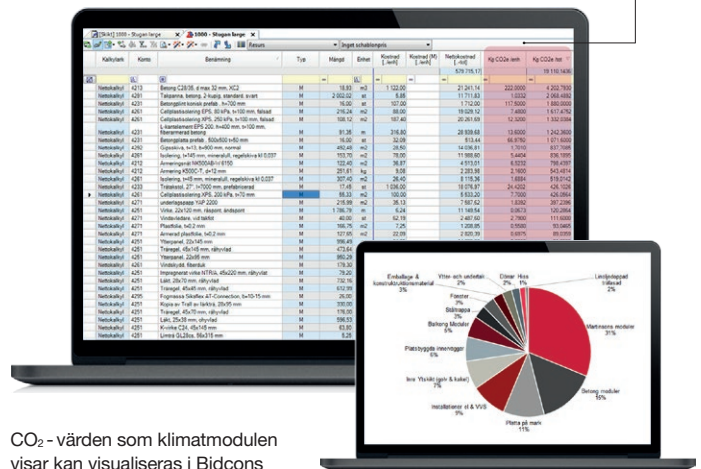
[Skikt] 5000 - Slogan large
5000 - Slogan large

Resurs
Inget schablonpris

| Kalkylark | Konto | Benämning | Typ | Mängd | Enhet | Kostnad [-/enh] | Kostnad (M) [-/enh] | Nettokostnad [-/st] | Kg CO2e /enh | Kg CO2e tot |
|---|---|---|---|---|---|---|---|---|---|---|
| | | | | | | | | 579 715,17 | | 19 110,1436 |
| Nettokalkyl | 4213 | Betong C28/35, d max 32 mm, XC2 | M | 18,93 | m3 | 1 122,00 | | 21 241,14 | 222,0000 | 4 202,7930 |
| Nettokalkyl | 4213 | Takpanna, betong, 2-kupig, standard, svart | M | 2 002,02 | st | 5,85 | | 11 711,83 | 1,0332 | 2 068,4882 |
| Nettokalkyl | 4251 | Betongplint konisk prefab, h=700 mm | M | 16,00 | st | 107,00 | | 1 712,00 | 117,5000 | 1 880,0000 |
| Nettokalkyl | 4251 | Cellplastisolering EPS, 80 kPa, t=100 mm, falsad | M | 216,24 | m2 | 88,00 | | 19 029,12 | 7,4800 | 1 617,4752 |
| Nettokalkyl | 4251 | Cellplastisolering XPS, 250 kPa, t=100 mm, falsad | M | 108,12 | m2 | 187,40 | | 20 261,69 | 12,3200 | 1 332,0384 |
| Nettokalkyl | 4231 | L-kantelement EPS 200, h=400 mm, t=100 mm, fiberarmerad betong | M | 91,35 | m | 316,80 | | 28 939,68 | 13,6000 | 1 242,3600 |
| Nettokalkyl | 4231 | Betongplatta prefab , 500x500 t=50 mm | M | 16,00 | st | 32,09 | | 513,44 | 66,9750 | 1 071,6000 |
| Nettokalkyl | 4271 | Gipsskiva, t=13, b=900 mm, normal | M | 492,49 | m2 | 28,50 | | 14 036,01 | 1,7010 | 837,7095 |
| Nettokalkyl | 4261 | Isolering, t=145 mm, mineralull, regelskiva kl 0,037 | M | 153,70 | m2 | 78,00 | | 11 988,60 | 5,4404 | 836,1895 |
| Nettokalkyl | 4212 | Armeringsnät NK500AB+/ 6150 | M | 122,40 | m2 | 36,87 | | 4 513,01 | 6,5232 | 798,4397 |
| Nettokalkyl | 4212 | Armering K500C-T, ɸ=12 mm | M | 251,81 | kg | 9,08 | | 2 283,98 | 2,1600 | 543,4814 |
| Nettokalkyl | 4261 | Isolering, t=45 mm, mineralull, regelskiva kl 0,037 | M | 307,40 | m2 | 26,40 | | 8 115,36 | 1,6884 | 519,0142 |
| Nettokalkyl | 4233 | Trätakstol, 27°, l=7000 mm, prefabricerad | M | 17,48 | st | 1 036,00 | | 18 076,97 | 24,4202 | 426,1026 |
| Nettokalkyl | 4251 | Cellplastisolering XPS, 200 kPa, t=70 mm | M | 55,33 | m2 | 100,00 | | 5 533,20 | 7,7000 | 426,0564 |
| Nettokalkyl | 4271 | underlagspapp YAP 2200 | M | 215,99 | m2 | 35,13 | | 7 587,62 | 1,8392 | 397,2396 |
| Nettokalkyl | 4251 | Virke, 22x120 mm, råspont, ändspont | M | 1 786,79 | m | 6,24 | | 11 149,54 | 0,0673 | 120,2664 |
| Nettokalkyl | 4271 | Vindavledare, vid takfot | M | 40,00 | st | 62,19 | | 2 487,60 | 2,7800 | 111,6000 |
| Nettokalkyl | 4271 | Plastfolie, t=0,2 mm | M | 166,75 | m2 | 7,25 | | 1 208,95 | 0,5500 | 93,0405 |
| Nettokalkyl | 4251 | Armerad plastfolie, t=0,2 mm | M | 127,65 | m2 | 22,09 | | 2 820,29 | 0,6975 | 89,0000 |
| Nettokalkyl | 4251 | Ytterpanel, 22x145 mm | M | 556,49 | | | | | | |
| Nettokalkyl | 4271 | Träregel, 45x145 mm, råhyvlad | M | 473,84 | | | | | | |
| Nettokalkyl | 4251 | Ytterpanel, 22x95 mm | M | 850,28 | | | | | | |
| Nettokalkyl | 4251 | Vindskydd, fiberduk | M | 179,30 | | | | | | |
| Nettokalkyl | 4251 | Impregnerat virke NTR/A, 45x220 mm, råhyvlat | M | 79,20 | | | | | | |
| Nettokalkyl | 4251 | Läkt, 28x70 mm, råhyvlad | M | 732,16 | | | | | | |
| Nettokalkyl | 4271 | Träregel, 45x45 mm, råhyvlad | M | 672,00 | | | | | | |
| Nettokalkyl | 4295 | Fogmassa Sikaflex AT-Connection, b=10-15 mm | M | 25,00 | | | | | | |
| Nettokalkyl | 4251 | Kopia av Trall av lärkträ, 28x95 mm | M | 330,00 | | | | | | |
| Nettokalkyl | 4271 | Träregel, 45x70 mm, råhyvlad | M | 176,00 | | | | | | |
| Nettokalkyl | 4271 | Läkt, 25x38 mm, ohyvlad | M | 596,53 | | | | | | |
| Nettokalkyl | 4261 | K-virke C24, 45x145 mm | M | 63,80 | | | | | | |
| Nettokalkyl | 4271 | Limträ GL28cs, 56x315 mm | M | 5,28 | | | | | | |

Emballage & konstruktionsmaterial 3%
Ytter- och undertak 2%
Dörrar 2%
Hiss 1%
Lerplintoppad tillesad 2%
Fönster 2%
Stålsamg 2%
Balkong Moduler 6%
Plats byggda innerväggar 6%
Inre Ytskikt (golv & kakel) 7%
Installationer el & VVS 9%
Platta på mark 11%
Betong moduler 15%
Marknära moduler 31%

CO2 - värden som klimatmodulen visar kan visualiseras i Bidcons